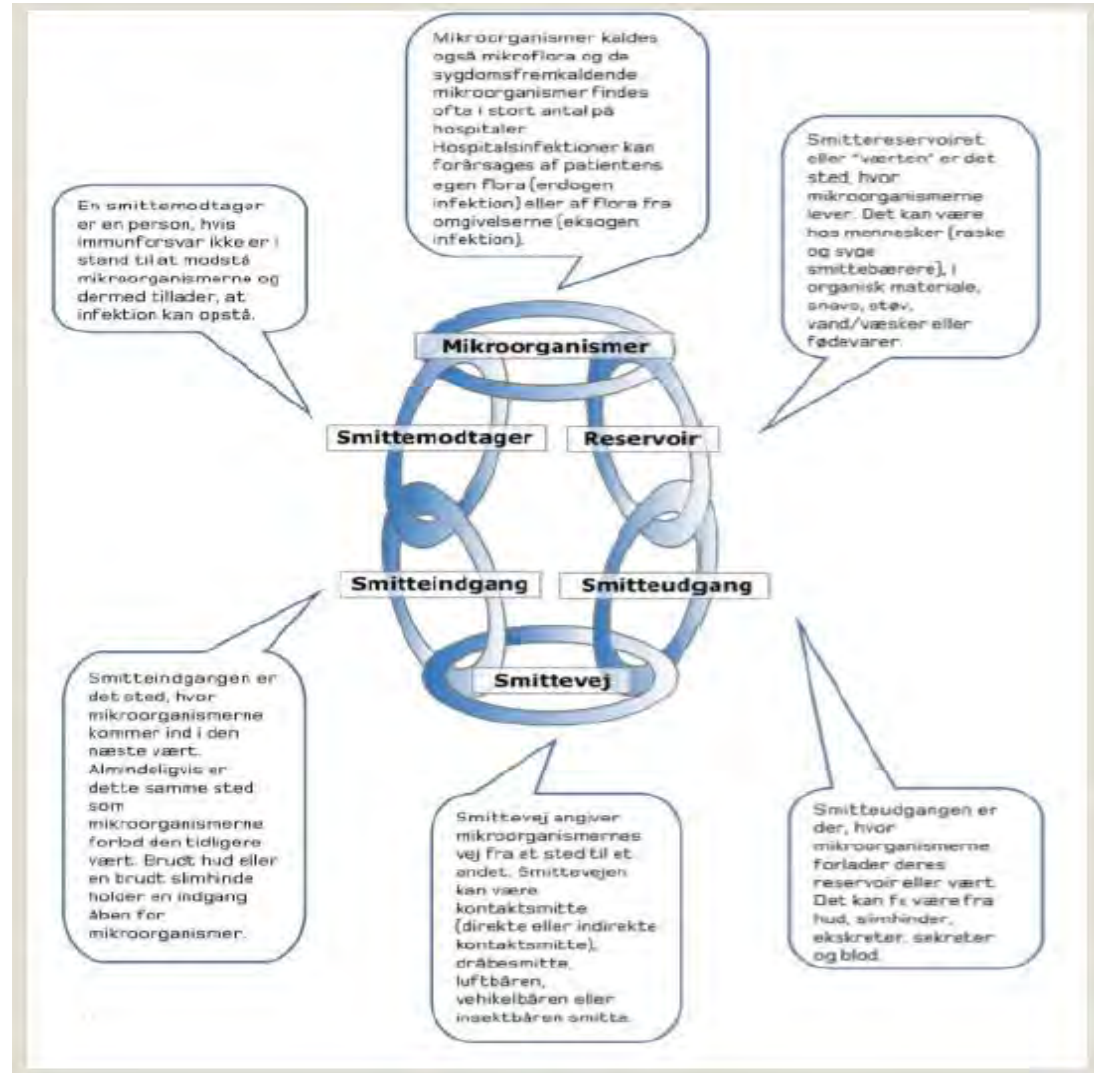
Mikroorganismer kaldes også mikroflora og de sygdomsfremkaldende mikroorganismer findes ofte i stort antal på hospitaler. Hospitalsinfektioner kan forårsages af patientens egen flora (endogen infektion) eller af flora fra omgivelserne (eksogen infektion).

En smittemodtager er en person, hvis immunforsvar ikke er i stand til at modstå mikroorganismerne og dermed tillader, at infektion kan opstå.

Smittereservoiret eller "værten" er det sted, hvor mikroorganismerne lever. Det kan være hos mennesker (raske og syge smittebærere), i organisk materiale, snavs, støv, vand/væsker eller fødevarer.

Mikroorganismer

Smittemodtager

Reservoir

Smitteindgang

Smitteudgang

Smittevej

Smitteindgangen er det sted, hvor mikroorganismerne kommer ind i den næste vært. Almindeligvis er dette samme sted som mikroorganismerne forlod den tidligere vært. Brudt hud eller en brudt slimhinde holder en indgang åben for mikroorganismer.

Smittevej angiver mikroorganismernes vej fra et sted til et andet. Smittevejen kan være kontaktsmitte (direkte eller indirekte kontaktsmitte), dråbesmitte, luftbåren, vehikelbåren eller insektbåren smitte.

Smitteudgangen er der, hvor mikroorganismerne forlader deres reservoir eller vært. Det kan f.eks være fra hud, slimhinder, ekskreter, sekreter og blod.